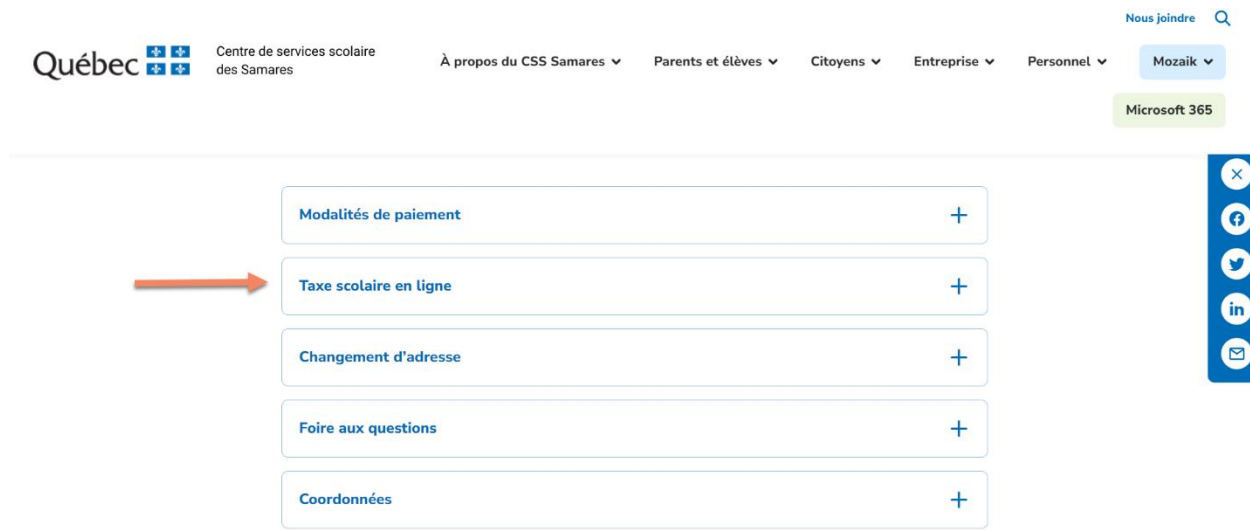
Nous joindre

Québec

Centre de services scolaire des Samares

À propos du CSS Samares
Parents et élèves
Citoyens
Entreprise
Personnel
Mozaik

Microsoft 365

Modalités de paiement +

Taxe scolaire en ligne +

Changement d'adresse +

Foire aux questions +

Coordonnées +